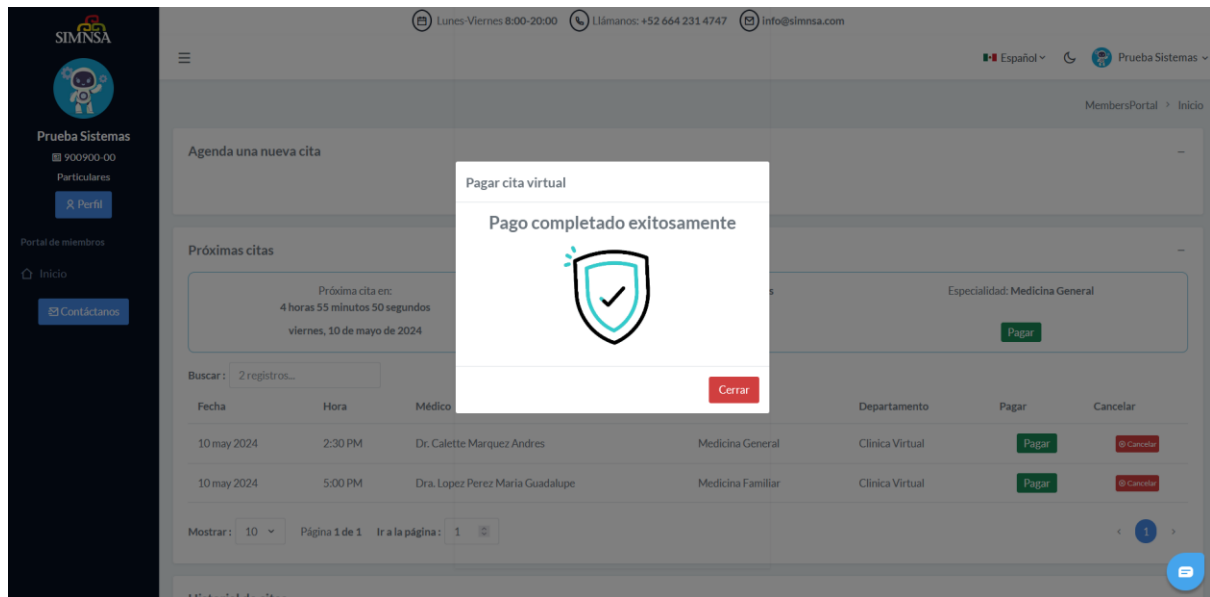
SIMNSA

Prueba Sistemas
900900-00
Particulares
Perfil

Portal de miembros
Inicio
Contáctanos

Lunes-Viernes 8:00-20:00 Llámanos: +52 664 231 4747 info@simnsa.com

Español Prueba Sistemas

MembersPortal > Inicio

Agenda una nueva cita

Próximas citas

Próxima cita en:
4 horas 55 minutos 50 segundos
viernes, 10 de mayo de 2024

Especialidad: Medicina General
Pagar

Buscar: 2 registros...

| Fecha | Hora | Médico | | Departamento | Pagar | Cancelar |
|---|---|---|---|---|---|---|
| 10 may 2024 | 2:30 PM | Dr. Calette Marquez Andres | Medicina General | Clinica Virtual | Pagar | Cancelar |
| 10 may 2024 | 5:00 PM | Dra. Lopez Perez Maria Guadalupe | Medicina Familiar | Clinica Virtual | Pagar | Cancelar |

Mostrar: 10 Página 1 de 1 Ir a la página: 1

1

Pagar cita virtual

Pago completado exitosamente

Cerrar